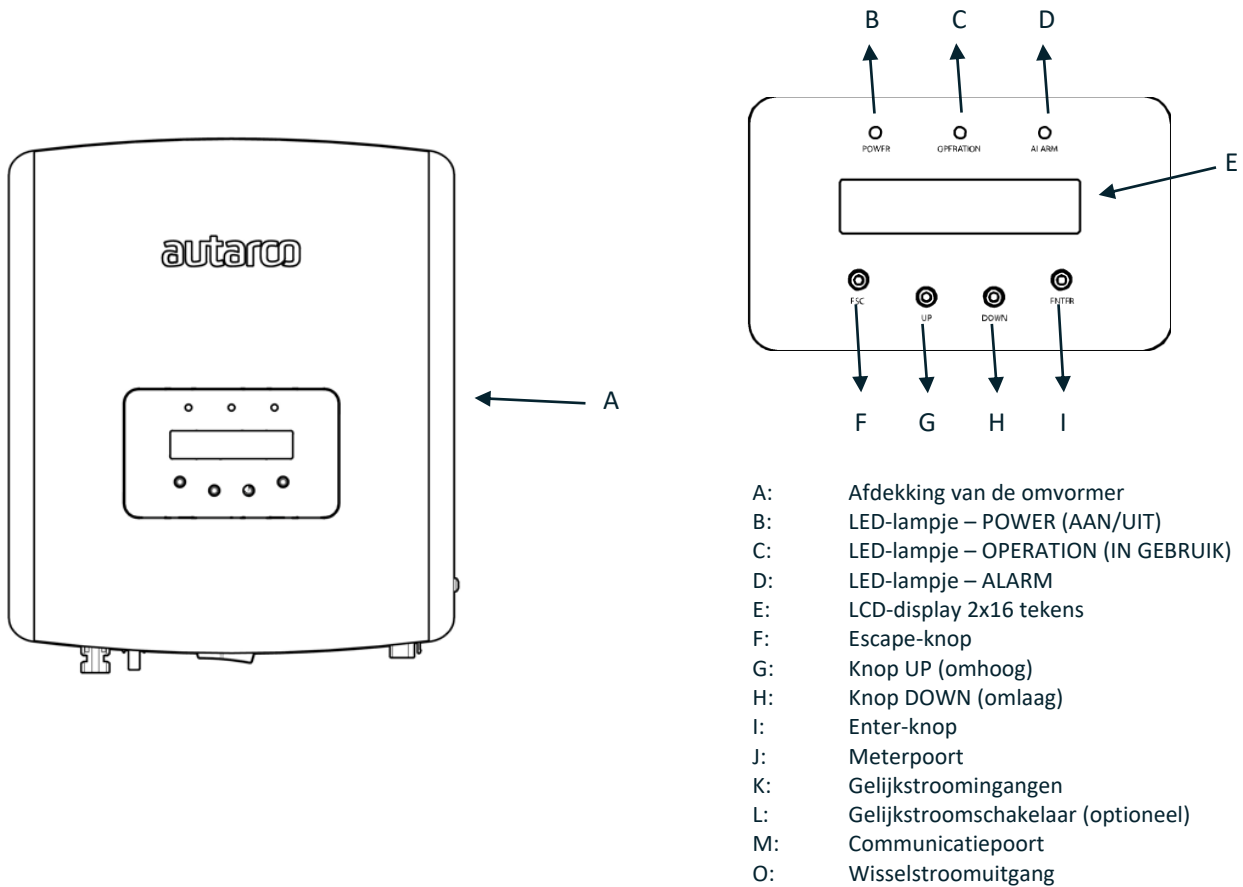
autarco

A

B C D

POWER OPERATION ALARM

E

ESC UP DOWN ENTER

F G H I

A: Afdekking van de omvormer
B: LED-lampje – POWER (AAN/UIT)
C: LED-lampje – OPERATION (IN GEBRUIK)
D: LED-lampje – ALARM
E: LCD-display 2x16 tekens
F: Escape-knop
G: Knop UP (omhoog)
H: Knop DOWN (omlaag)
I: Enter-knop
J: Meterpoort
K: Gelijkstroomingangen
L: Gelijkstroomschakelaar (optioneel)
M: Communicatiepoort
O: Wisselstroomuitgang